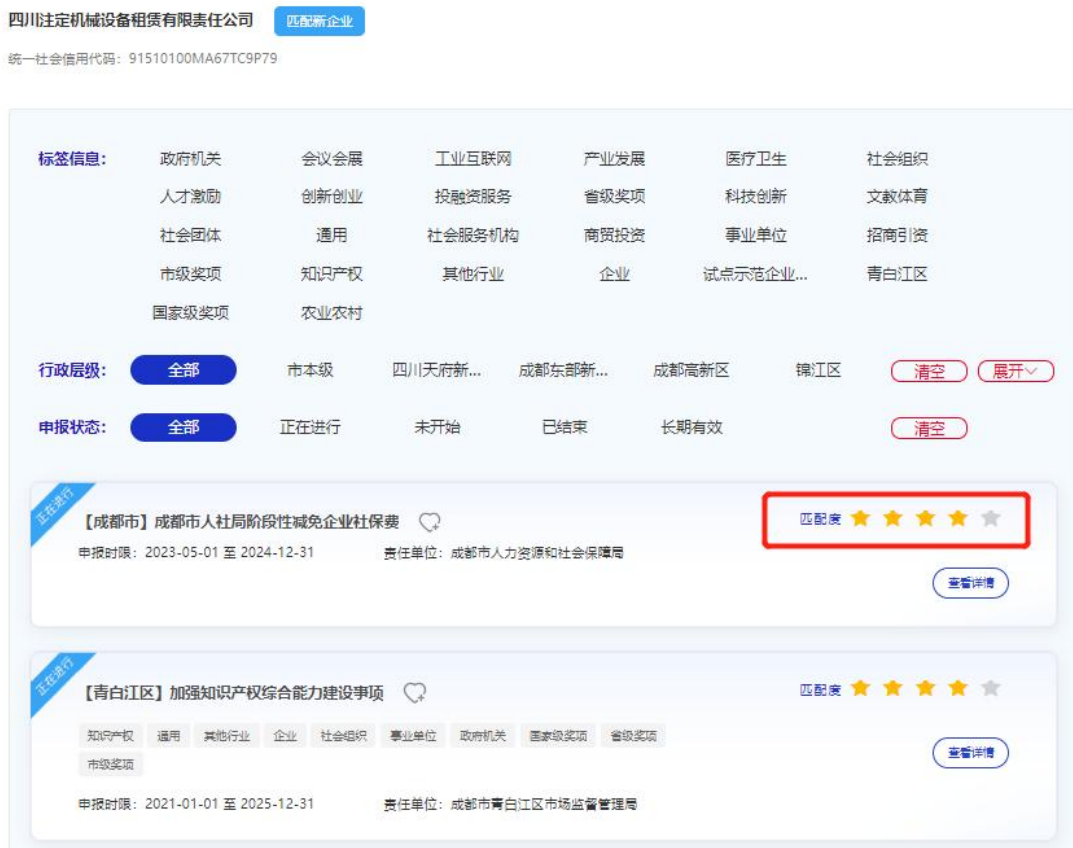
四川注定机械设备租赁有限责任公司 匹配新企业

统一社会信用代码：91510100MA67TC9P79

标签信息： 政府机关 会议会展 工业互联网 产业发展 医疗卫生 社会组织 人才激励 创新创业 投融资服务 省级奖项 科技创新 文教体育 社会团体 通用 社会服务机构 商贸投资 事业单位 招商引资 市级奖项 知识产权 其他行业 企业 试点示范企业... 青白江区 国家级奖项 农业农村

行政层级： 全部 市本级 四川天府新... 成都东部新... 成都高新区 锦江区 清空 展开

申报状态： 全部 正在进行 未开始 已结束 长期有效 清空

正在进行

【成都市】成都市人社局阶段性减免企业社保费

匹配度

申报时限：2023-05-01 至 2024-12-31 责任单位：成都市人力资源和社会保障局

查看详情

正在进行

【青白江区】加强知识产权综合能力建设事项

匹配度

知识产权 通用 其他行业 企业 社会组织 事业单位 政府机关 国家级奖项 省级奖项 市级奖项

查看详情

申报时限：2021-01-01 至 2025-12-31 责任单位：成都市青白江区市场监督管理局